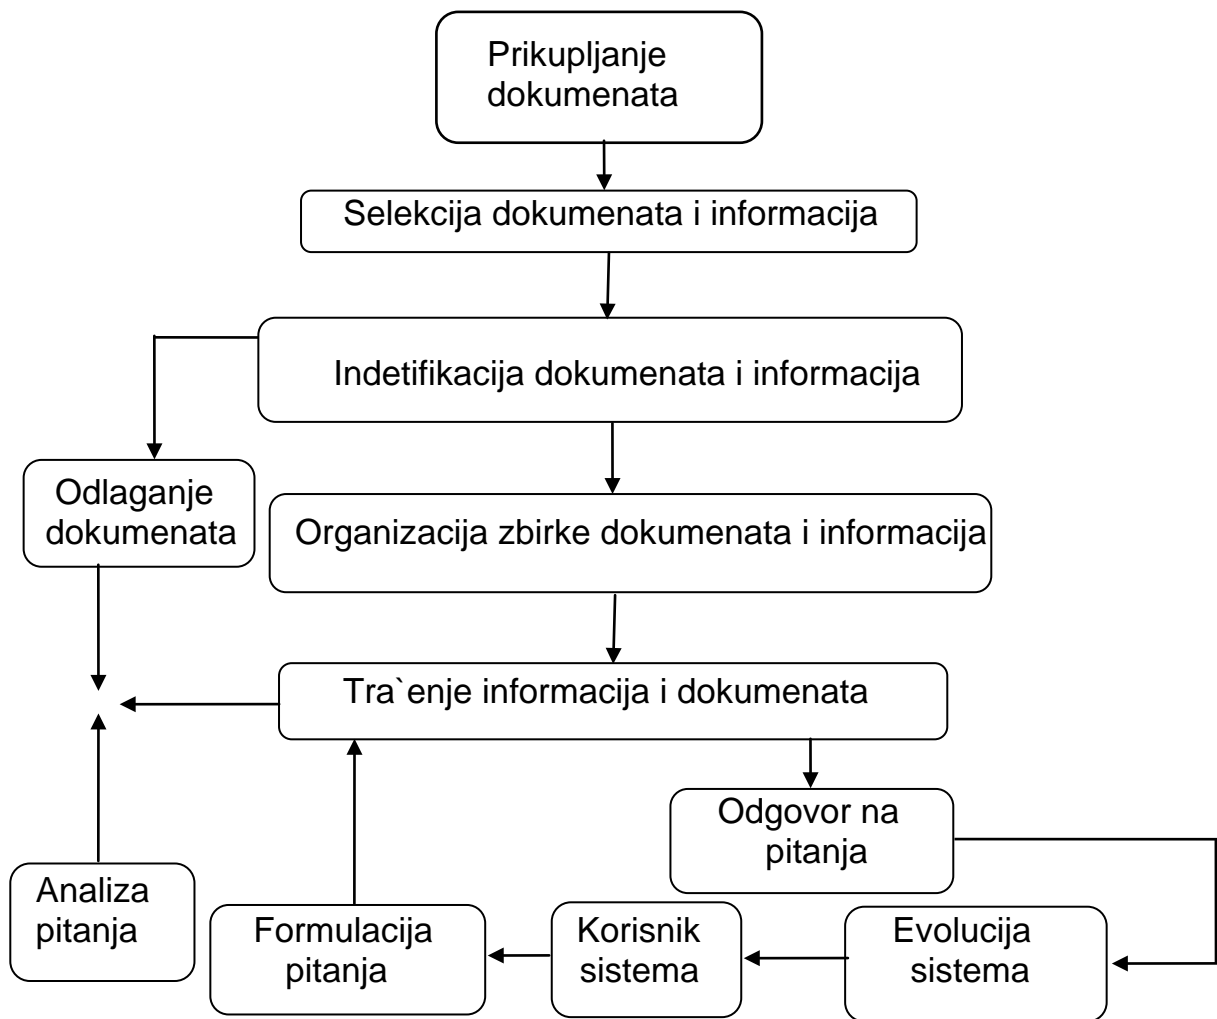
Prikupljanje dokumenata

Selekcija dokumenata i informacija

Indetifikacija dokumenata i informacija

Odlaganje dokumenata

Organizacija zbirke dokumenata i informacija

Tra`enje informacija i dokumenata

Odgovor na pitanja

Analiza pitanja

Formulacija pitanja

Korisnik sistema

Evolucija sistema